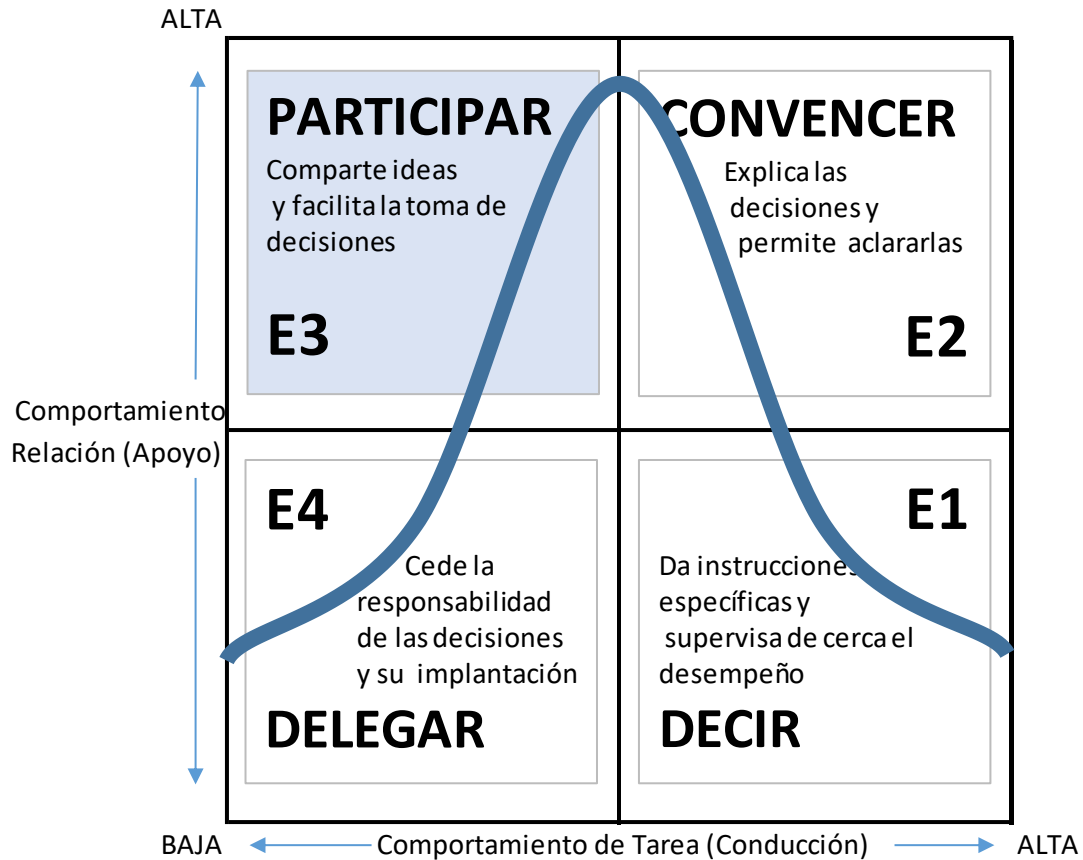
ALTA

PARTICIPAR

Comparte ideas y facilita la toma de decisiones

E3

CONVENCER

Explica las decisiones y permite aclararlas

E2

Comportamiento Relación (Apoyo)

E4

Cede la responsabilidad de las decisiones y su implantación

DELEGAR

E1

Da instrucciones específicas y supervisa de cerca el desempeño

DECIR

BAJA

Comportamiento de Tarea (Conducción)

ALTA